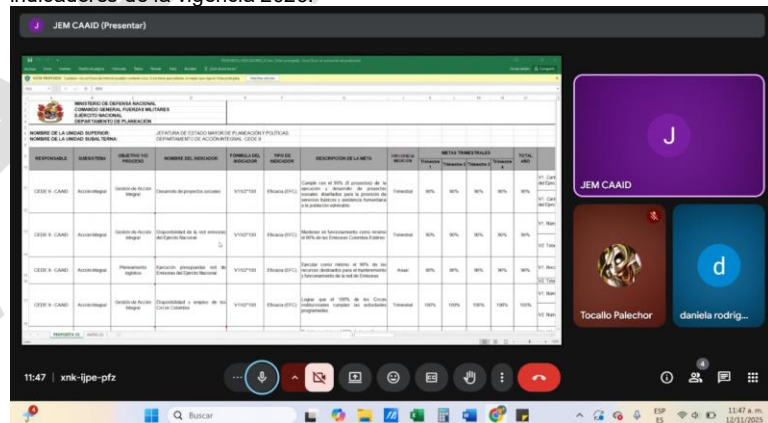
indicadores de la vigencia 2026.

J JEM CAAID (Presentar)

MINISTERIO DE DEFENSA NACIONAL
COMANDO GENERAL FUERZAS MILITARES
EJERCITO NACIONAL
DEPARTAMENTO DE PLANEACIÓN

NOMBRE DE LA UNIDAD SUPERIOR: JEFATURA DE ESTADO MAYOR DE PLANEACIÓN Y POLÍTICAS
NOMBRE DE LA UNIDAD SUBALTERNA: DEPARTAMENTO DE ACCIÓN INTEGRAL CEDE 9

| RESPONSABLE | SUBSISTEMA | OBJETIVO Y/O PROCESO | NOMBRE DEL INDICADOR | FÓRMULA DEL INDICADOR | TIPO DE INDICADOR | DESCRIPCIÓN DE LA META | FRECUENCIA MEDICIÓN | Trimestre 1 | Trimestre 2 | Trimestre 3 | Trimestre 4 | TOTAL AÑO |
|---|---|---|---|---|---|---|---|---|---|---|---|---|
| CEDE 9 - CAAID | Acción Integral | Gestión de Acción Integral | Desarrollo de proyectos sociales | V1/V2*100 | Eficacia (EFC) | Cumplir con el 90% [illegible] ejecución y desarrollo de proyectos sociales diseñados para la provisión de servicios básicos y asistencia humanitaria a la población vulnerable. | Trimestral | 90% | 90% | 90% | 90% | 90% |
| CEDE 9 - CAAID | Acción Integral | Gestión de Acción Integral | Disponibilidad de la red emisoras del Ejército Nacional | V1/V2*100 | Eficacia (EFC) | Mantener en funcionamiento como mínimo el 90% de las Emisoras Colombia Estéreo | Trimestral | 90% | 90% | 90% | 90% | 90% |
| CEDE 9 - CAAID | Acción Integral | Planeamiento logístico | Ejecución presupuestal red de Emisoras del Ejército Nacional | V1/V2*100 | Eficacia (EFC) | Ejecutar como mínimo el 90% de los recursos destinados para el mantenimiento y funcionamiento de la red de Emisoras | Anual | 90% | 90% | 90% | 90% | 90% |
| CEDE 9 - CAAID | Acción Integral | Gestión de Acción Integral | Disponibilidad y empleo de los Circos Colombia | V1/V2*100 | Eficacia (EFC) | Lograr que el 100% de los Circos institucionales cumplan las actividades programadas | Trimestral | 100% | 100% | 100% | 100% | 100% |

JEM CAAID
Tocallo Palechor
daniela rodrig...

11:47 | xnk-ijpe-pfz

Buscar
ESP ES
11:47 a. m.
12/11/2025